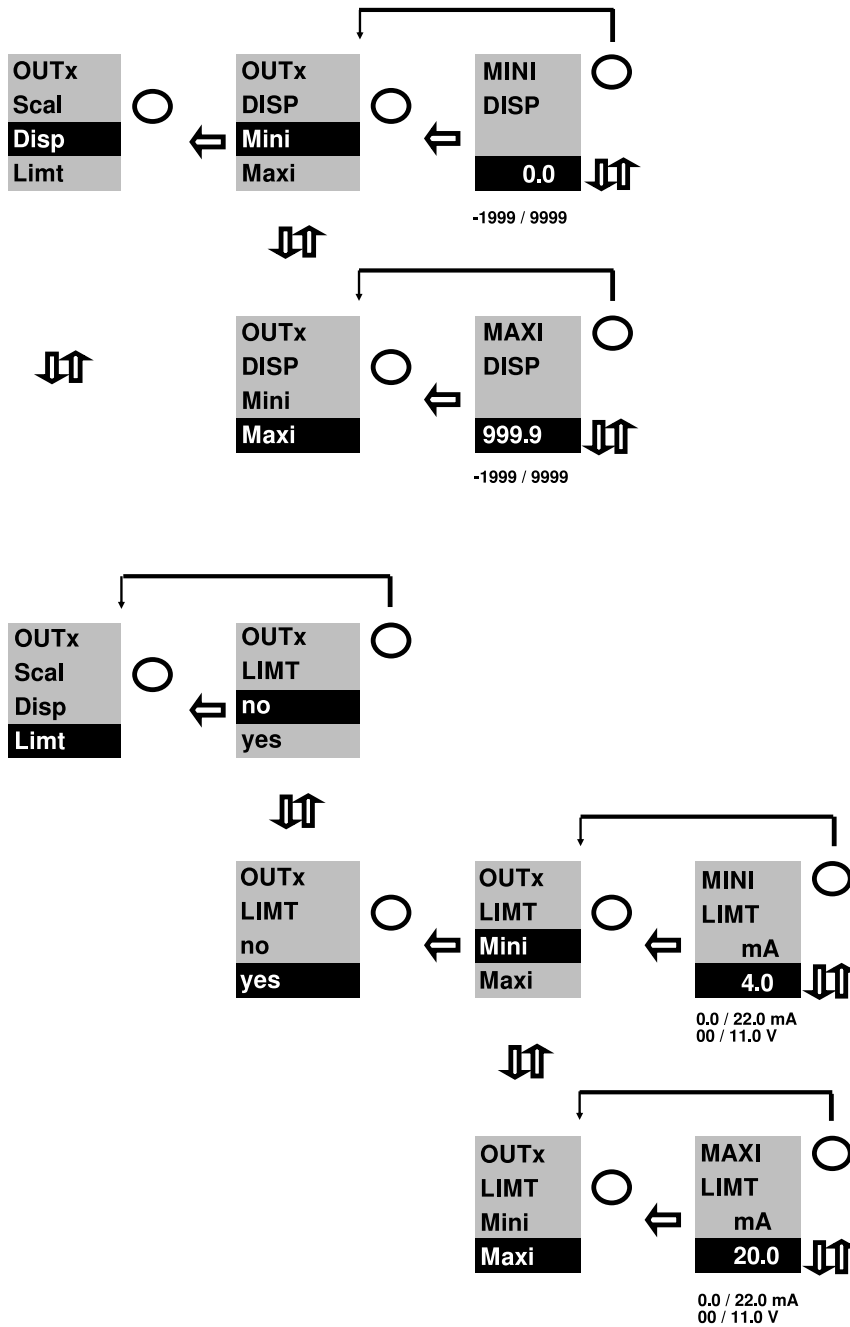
OUTx
Scal
Disp
Limt

OUTx
DISP
Mini
Maxi

MINI
DISP
0.0

-1999 / 9999

OUTx
DISP
Mini
Maxi

MAXI
DISP
999.9

-1999 / 9999

OUTx
Scal
Disp
Limt

OUTx
LIMT
no
yes

OUTx
LIMT
no
yes

OUTx
LIMT
Mini
Maxi

MINI
LIMT
mA
4.0

0.0 / 22.0 mA
00 / 11.0 V

OUTx
LIMT
Mini
Maxi

MAXI
LIMT
mA
20.0

0.0 / 22.0 mA
00 / 11.0 V